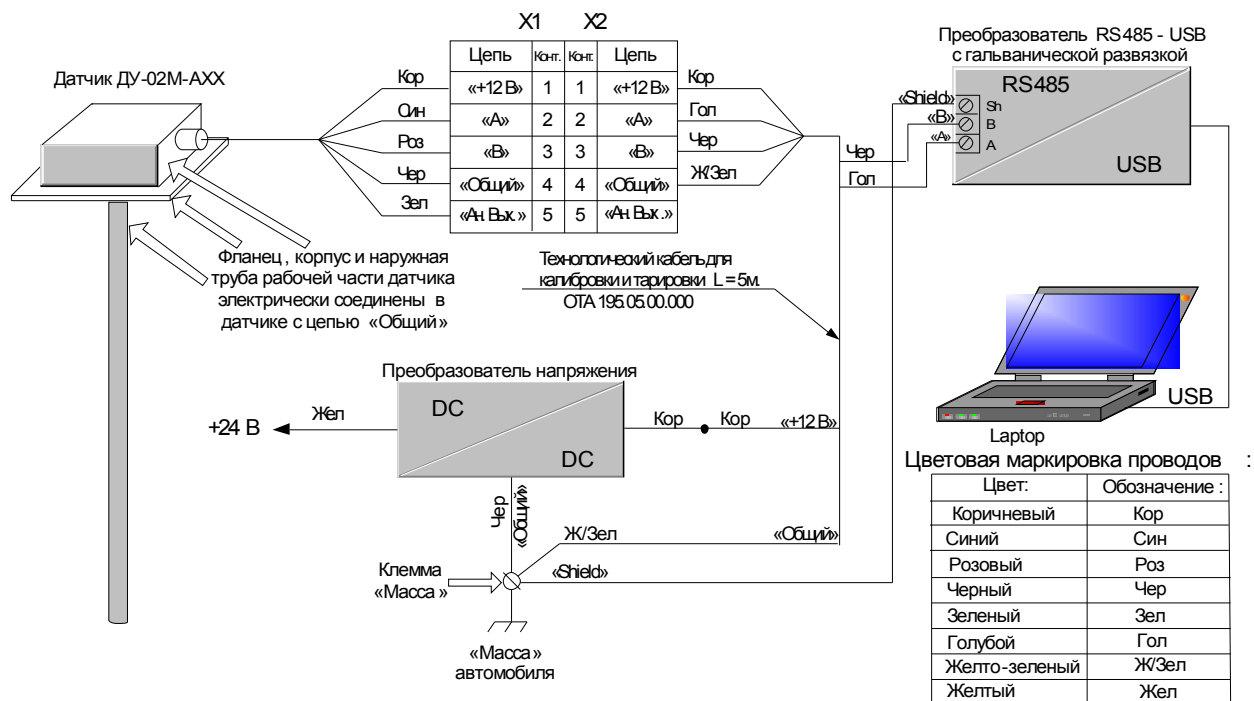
X1 X2

| Цепь | Конт. | Конт. | Цепь |
|---|---|---|---|
| «+12 В» | 1 | 1 | «+12 В» |
| «А» | 2 | 2 | «А» |
| «В» | 3 | 3 | «В» |
| «Общий» | 4 | 4 | «Общий» |
| «Ан. Вых.» | 5 | 5 | «Ан. Вых.» |

Датчик ДУ-02М-АХХ

Кор
Син
Роз
Чер
Зел

Кор
Гол
Чер
Ж/Зел

Преобразователь RS485 - USB с гальванической развязкой

RS485
«Shield»
«В»
«А»
Sh
B
A
USB

Чер
Гол

Фланец , корпус и наружная труба рабочей части датчика электрически соединены в датчике с цепью «Общий»

Технологический кабель для калибровки и тарировки L = 5м.
ОТА 195.05.00.000

Преобразователь напряжения

DC
DC

+24 В
Жел
Кор
Кор
«+12 В»

USB
Laptop

Чер
«Общий»
Ж/Зел
«Общий»
«Shield»

Клемма «Масса»

«Масса» автомобиля

Цветовая маркировка проводов :

| Цвет: | Обозначение : |
|---|---|
| Коричневый | Кор |
| Синий | Син |
| Розовый | Роз |
| Черный | Чер |
| Зеленый | Зел |
| Голубой | Гол |
| Желто-зеленый | Ж/Зел |
| Желтый | Жел |